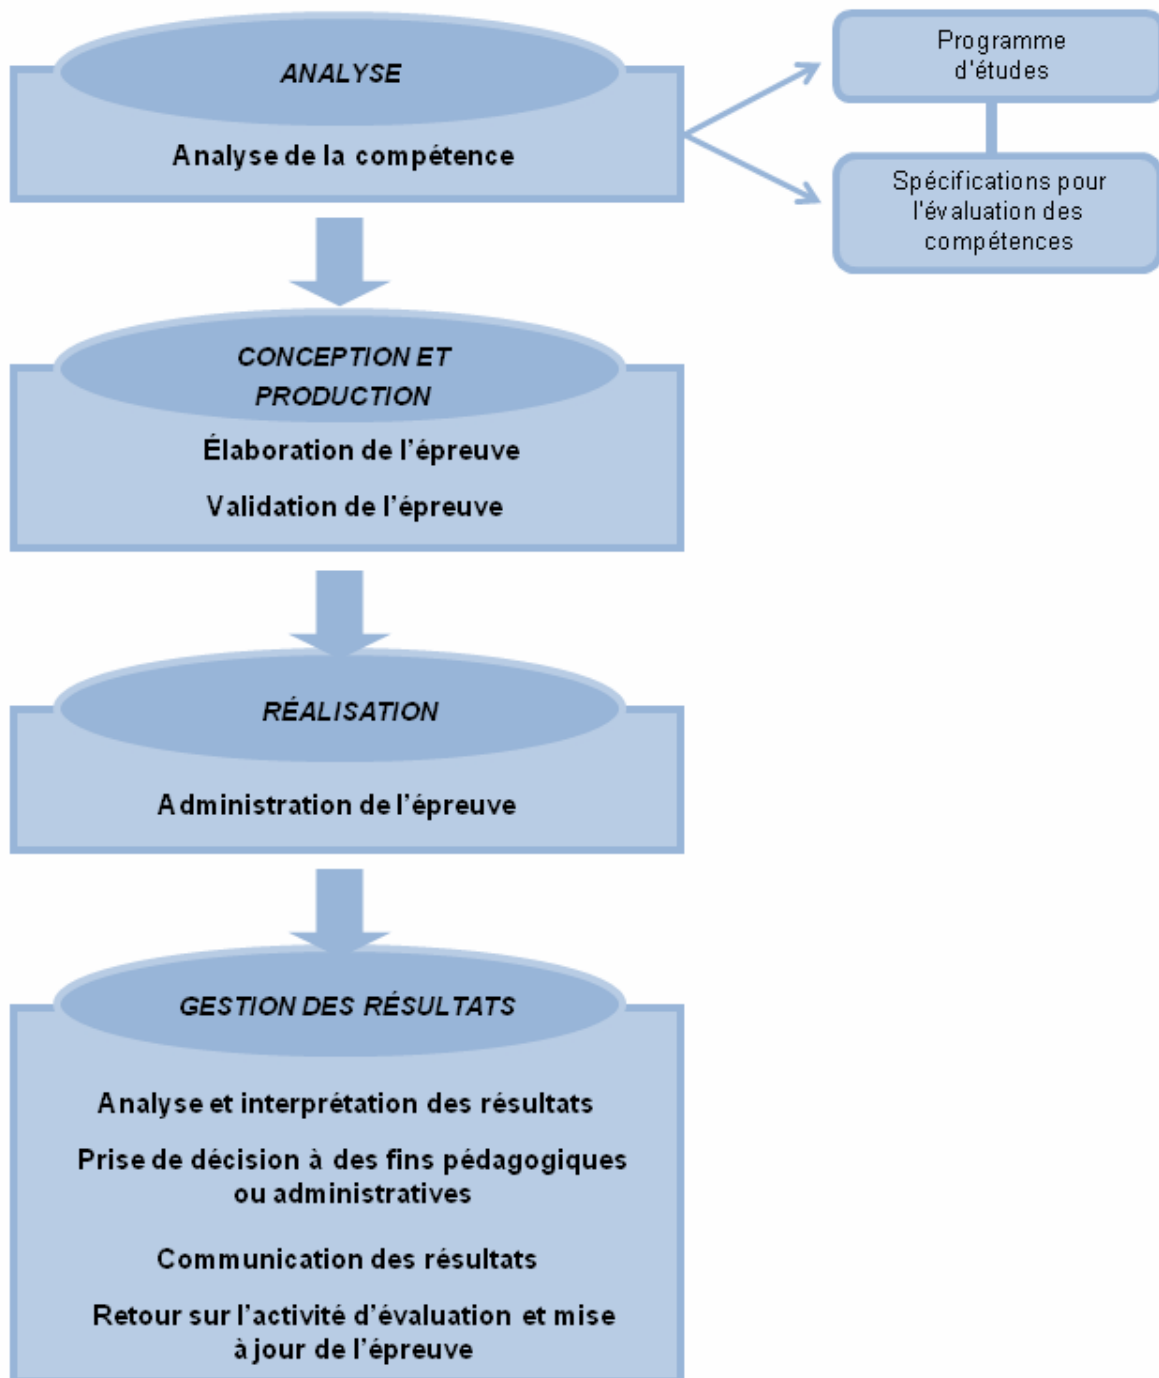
ANALYSE

Analyse de la compétence

Programme d'études

Spécifications pour l'évaluation des compétences

CONCEPTION ET PRODUCTION

Élaboration de l'épreuve

Validation de l'épreuve

RÉALISATION

Administration de l'épreuve

GESTION DES RÉSULTATS

Analyse et interprétation des résultats

Prise de décision à des fins pédagogiques ou administratives

Communication des résultats

Retour sur l'activité d'évaluation et mise à jour de l'épreuve